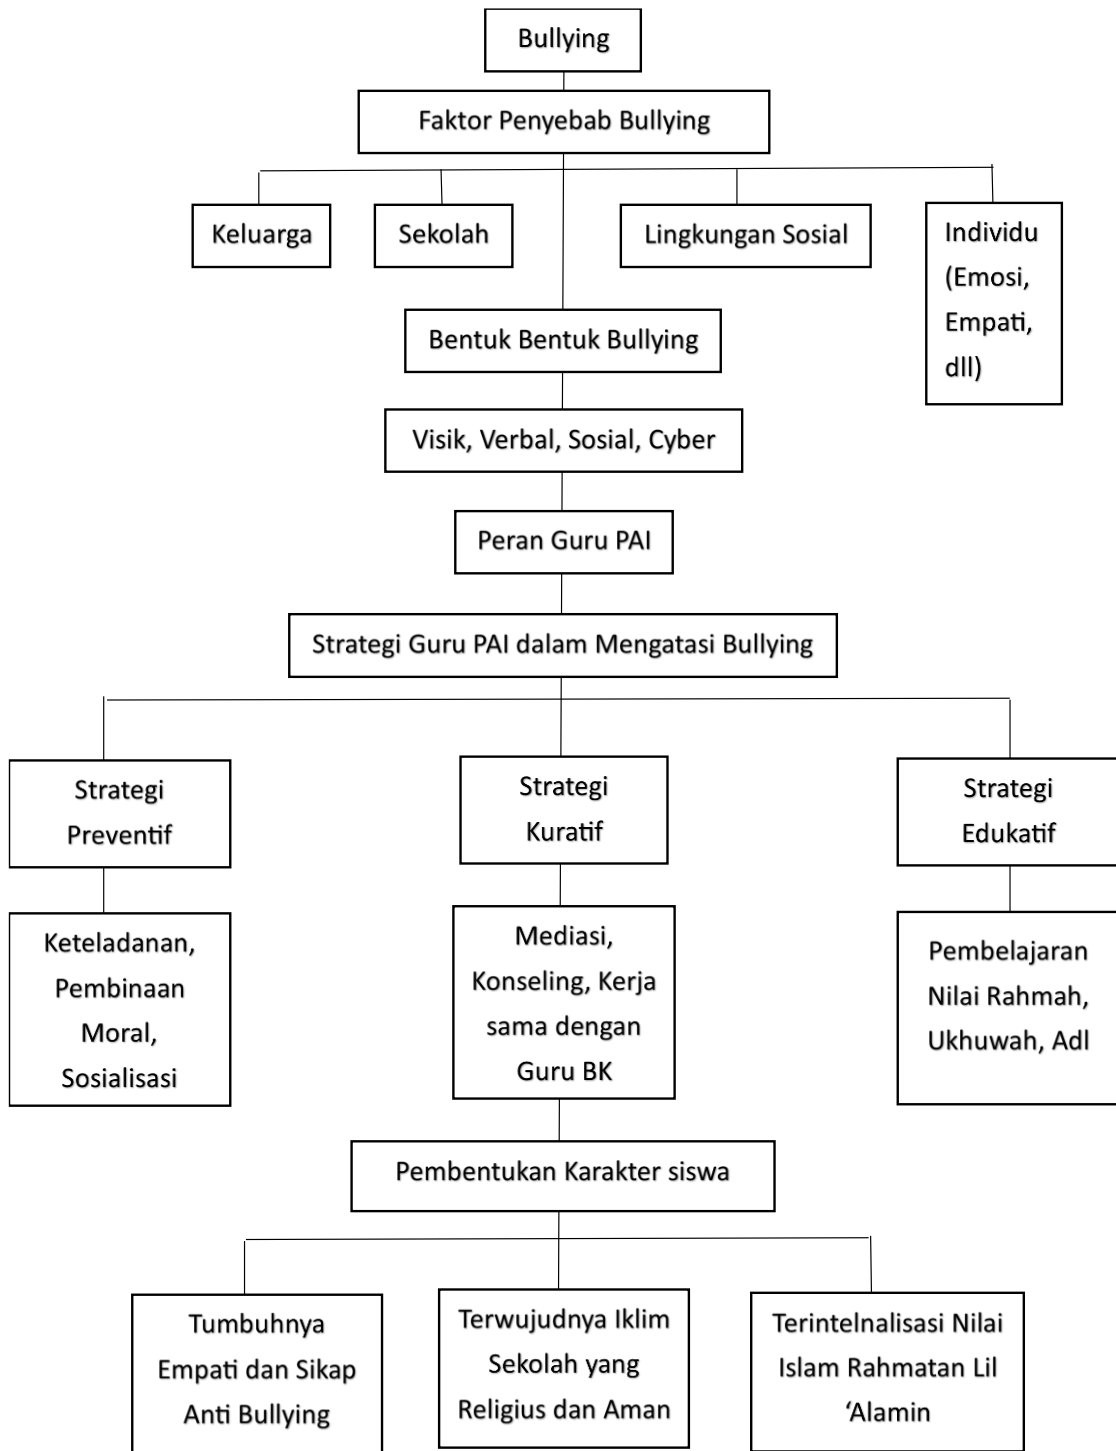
Bullying

Faktor Penyebab Bullying

Keluarga

Sekolah

Lingkungan Sosial

Individu (Emosi, Empati, dll)

Bentuk Bentuk Bullying

Visik, Verbal, Sosial, Cyber

Peran Guru PAI

Strategi Guru PAI dalam Mengatasi Bullying

Strategi Preventif

Strategi Kuratif

Strategi Edukatif

Keteladanan, Pembinaan Moral, Sosialisasi

Mediasi, Konseling, Kerja sama dengan Guru BK

Pembelajaran Nilai Rahmah, Ukhuwah, Adl

Pembentukan Karakter siswa

Tumbuhnya Empati dan Sikap Anti Bullying

Terwujudnya Iklim Sekolah yang Religius dan Aman

Terintelnalisasi Nilai Islam Rahmatan Lil 'Alamin